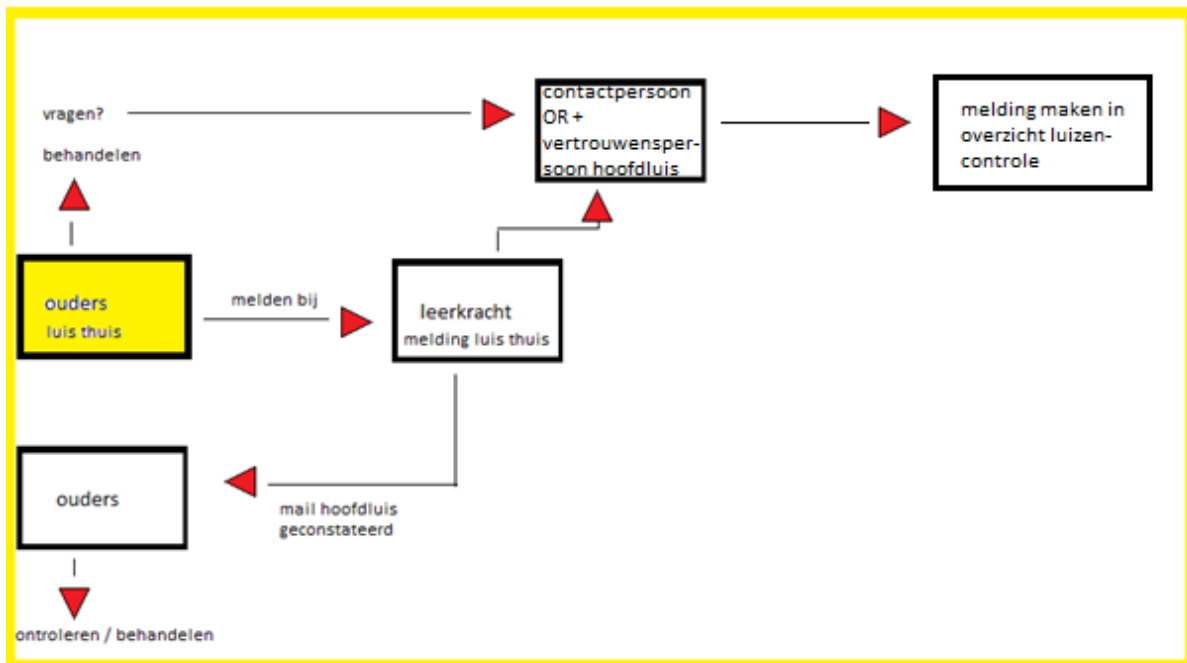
vragen?

behandelen

contactpersoon OR + vertrouwenspersoon hoofdluis

melding maken in overzicht luizencontrole

ouders
luis thuis

melden bij

leerkracht
melding luis thuis

ouders

mail hoofdluis geconstateerd

ontroleren / behandelen